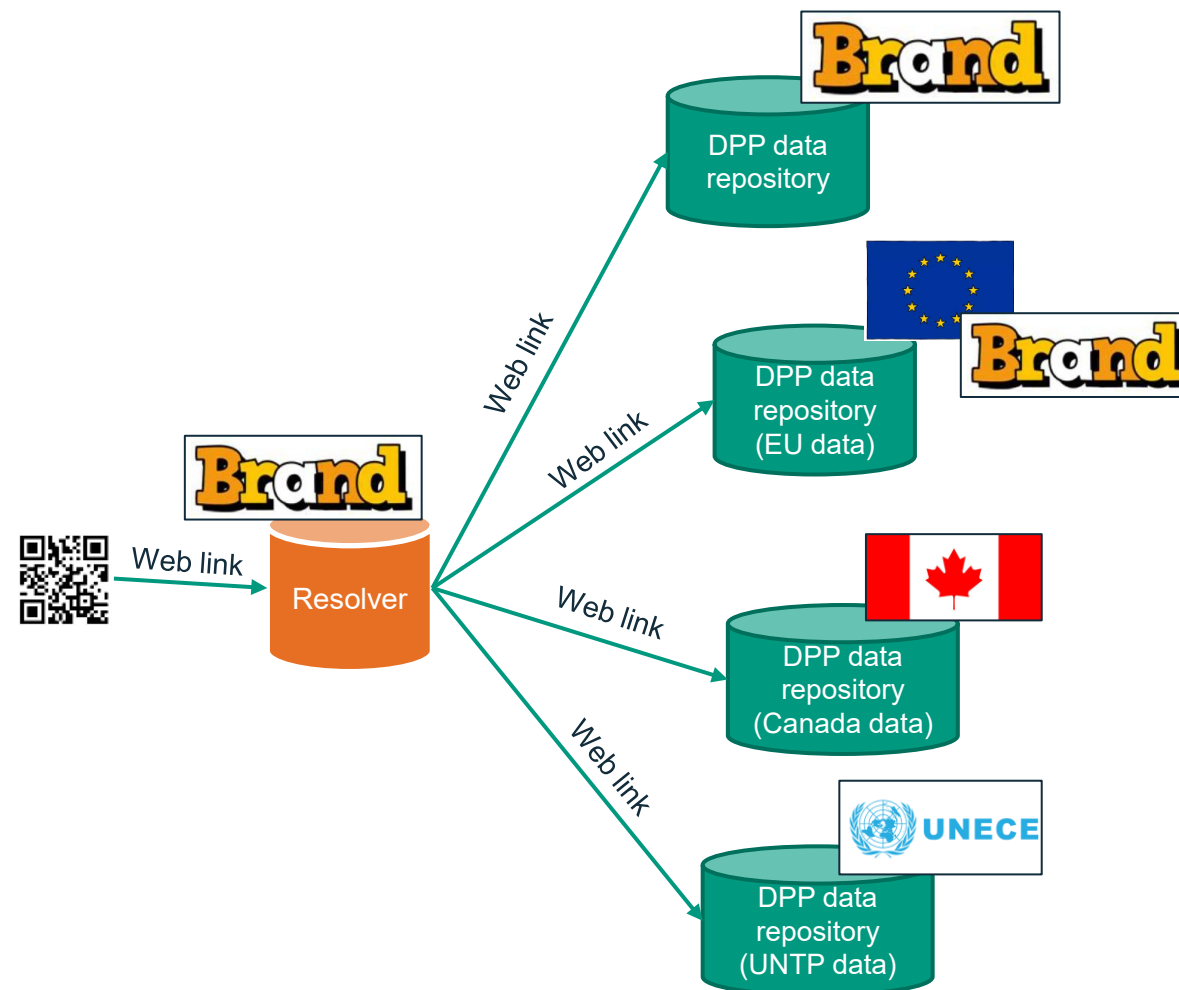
Brand

DPP data repository

Brand

DPP data repository (EU data)

Brand

Web link

Resolver

Web link

Web link

Web link

Web link

DPP data repository (Canada data)

UNECE

DPP data repository (UNTP data)